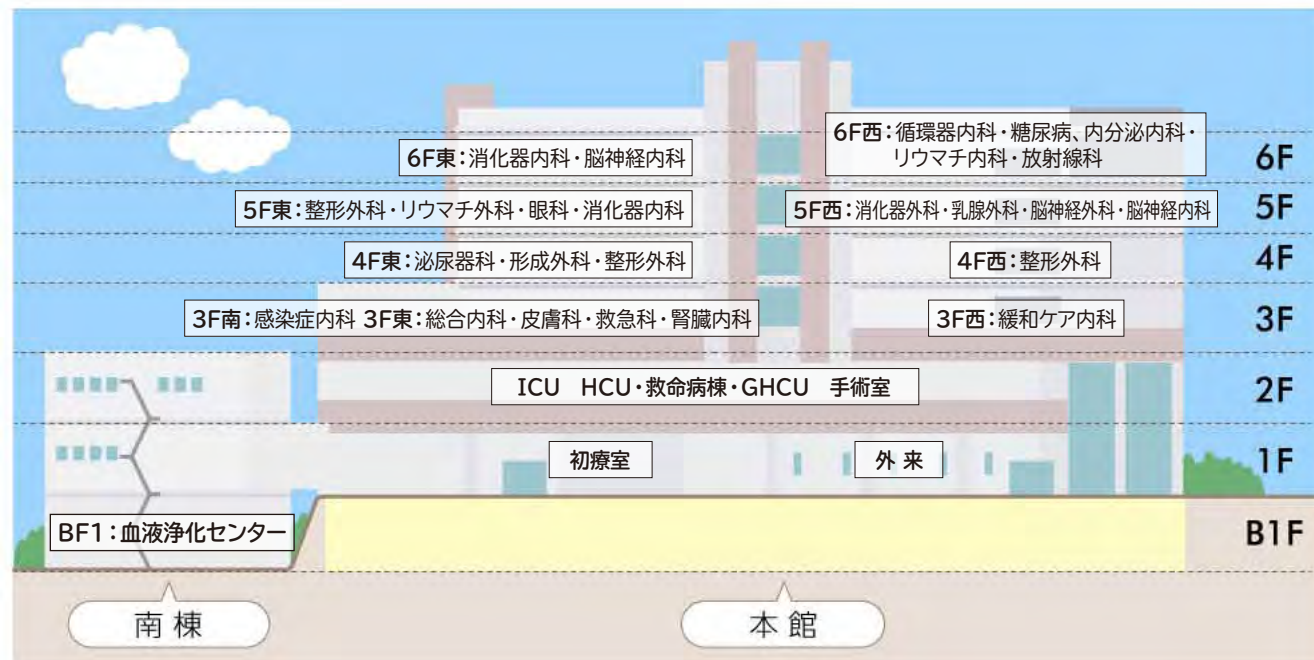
6F東：消化器内科・脳神経内科

6F西：循環器内科・糖尿病、内分泌内科・リウマチ内科・放射線科

6F

5F東：整形外科・リウマチ外科・眼科・消化器内科

5F西：消化器外科・乳腺外科・脳神経外科・脳神経内科

5F

4F東：泌尿器科・形成外科・整形外科

4F西：整形外科

4F

3F南：感染症内科 3F東：総合内科・皮膚科・救急科・腎臓内科

3F西：緩和ケア内科

3F

ICU HCU・救命病棟・GHCU 手術室

2F

初療室

外来

1F

BF1：血液浄化センター

B1F

南棟

本館